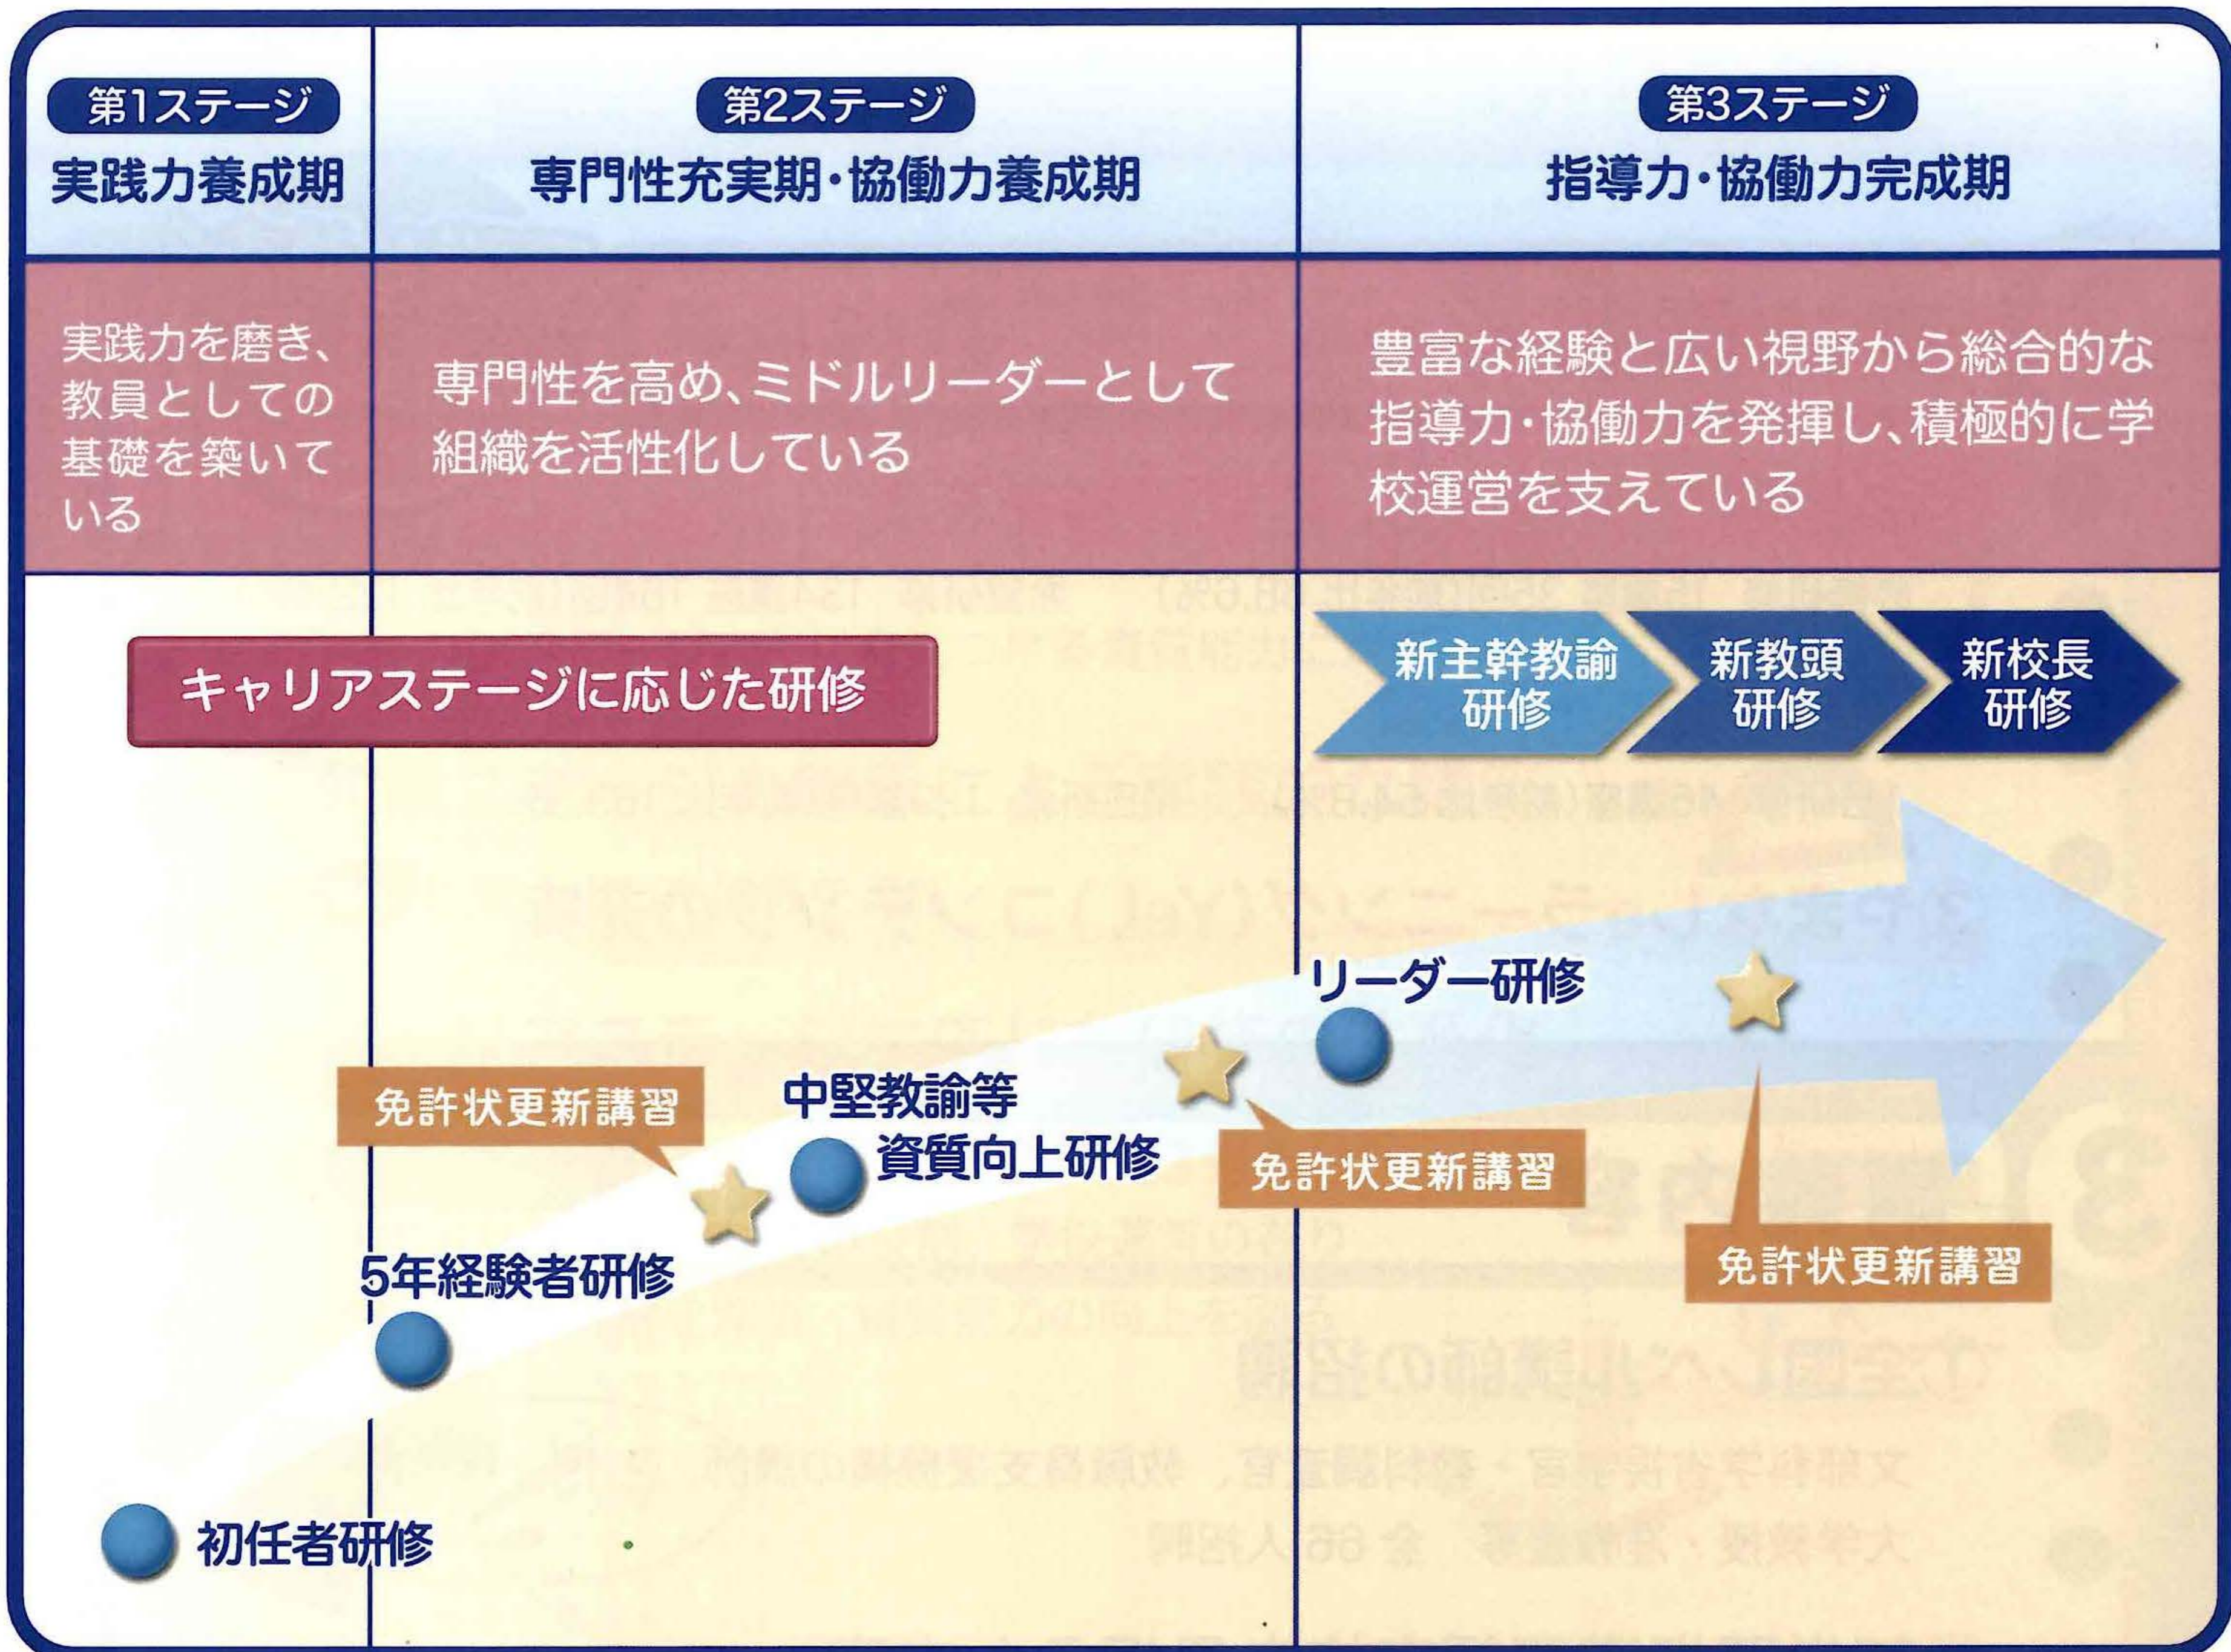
第1ステージ
実践力養成期

第2ステージ
専門性充実期・協働力養成期

第3ステージ
指導力・協働力完成期

実践力を磨き、教員としての基礎を築いている

専門性を高め、ミドルリーダーとして組織を活性化している

豊富な経験と広い視野から総合的な指導力・協働力を発揮し、積極的に学校運営を支えている

キャリアステージに応じた研修

新主幹教諭研修

新教頭研修

新校長研修

リーダー研修

免許状更新講習

中堅教諭等資質向上研修

免許状更新講習

免許状更新講習

5年経験者研修

初任者研修